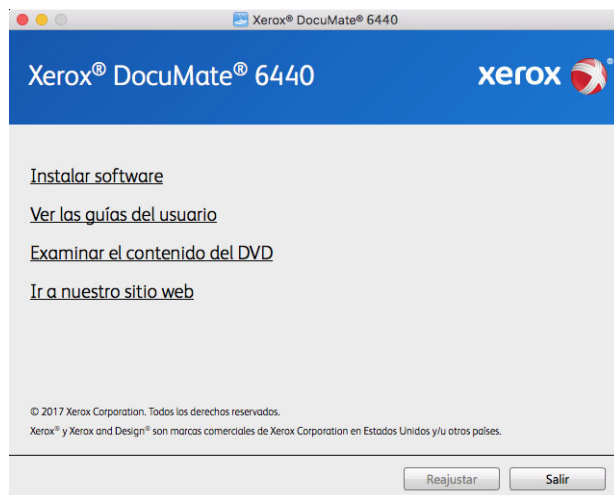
Xerox® DocuMate® 6440

Xerox® DocuMate® 6440

xerox

Instalar software

Ver las guías del usuario

Examinar el contenido del DVD

Ir a nuestro sitio web

© 2017 Xerox Corporation. Todos los derechos reservados.

Xerox® y Xerox and Design® son marcas comerciales de Xerox Corporation en Estados Unidos y/u otros países.

Reajustar

Salir